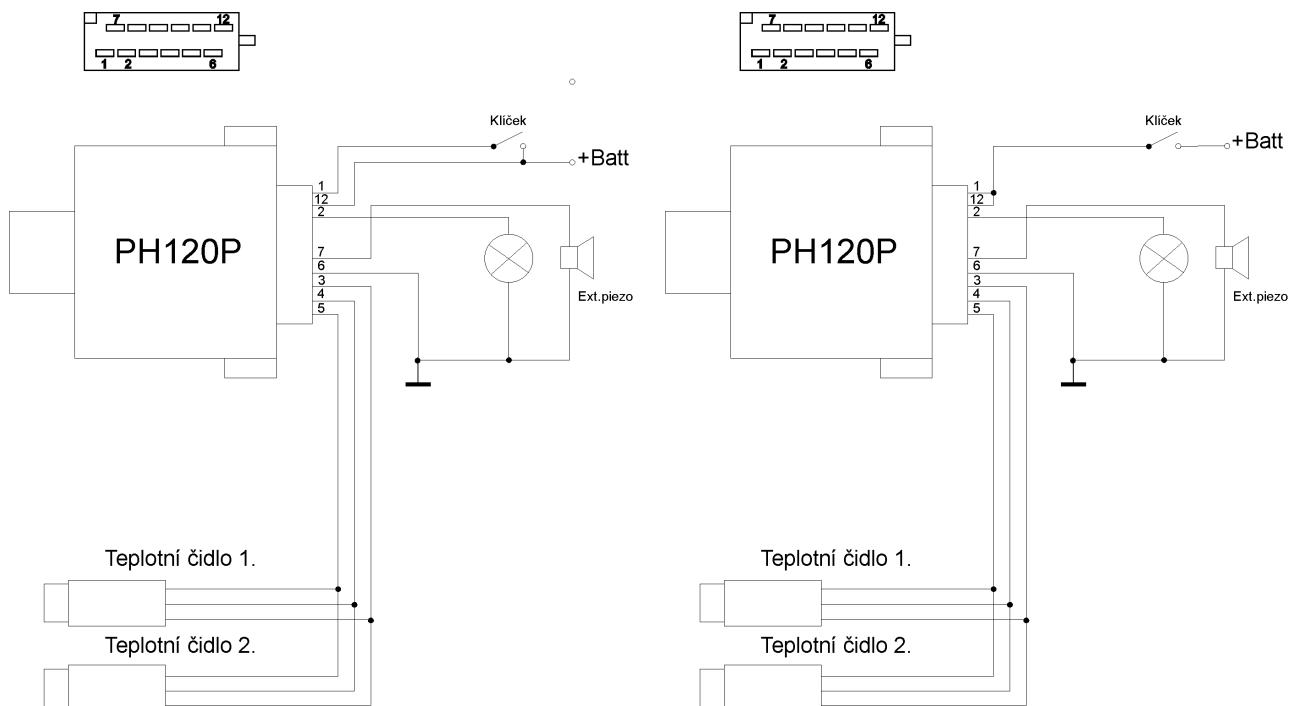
7 12
1 2 6

Klíček
+Batt

PH120P

1
12
2
7
6
3
4
5

Ext.piezo

Teplotní čidlo 1.

Teplotní čidlo 2.

7 12
1 2 6

Klíček
+Batt

PH120P

1
12
2
7
6
3
4
5

Ext.piezo

Teplotní čidlo 1.

Teplotní čidlo 2.